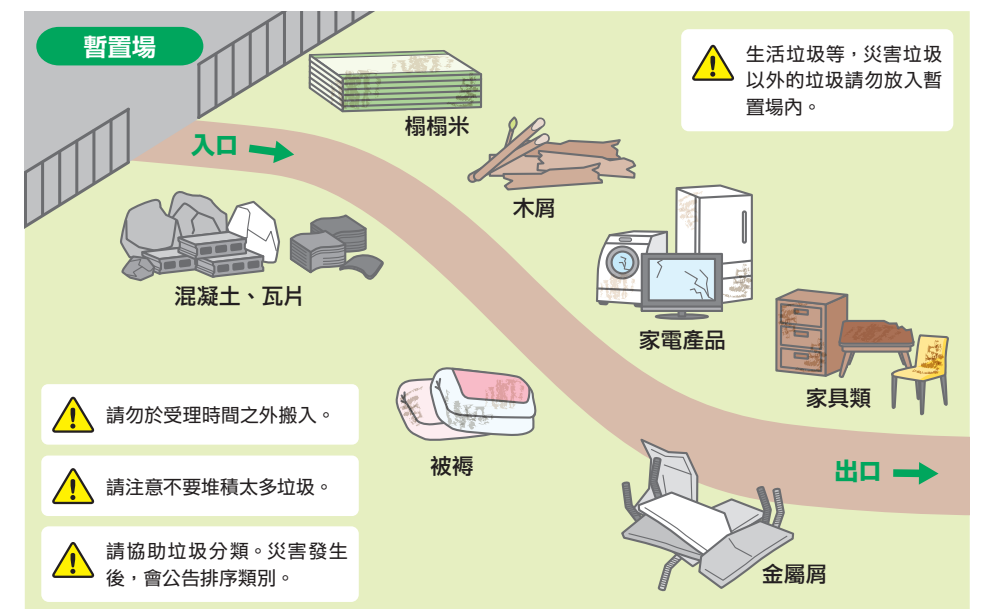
暫置場

生活垃圾等，災害垃圾以外的垃圾請勿放入暫置場內。

入口

榻榻米

木屑

混凝土、瓦片

家電產品

家具類

請勿於受理時間之外搬入。

請注意不要堆積太多垃圾。

請協助垃圾分類。災害發生後，會公告排序類別。

被褥

出口

金屬屑